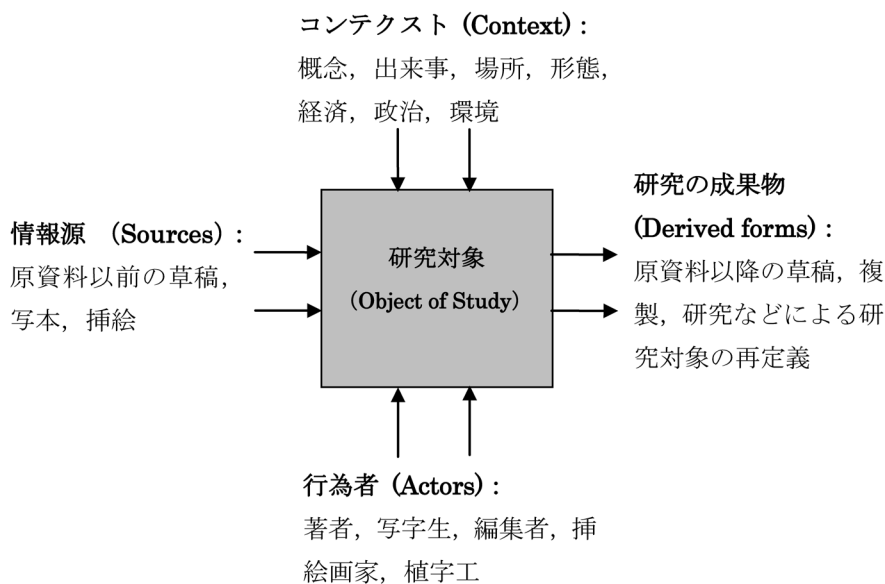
コンテクスト（Context）：
概念，出来事，場所，形態，経済，政治，環境

情報源 （Sources）：
原資料以前の草稿，写本，挿絵

研究対象
（Object of Study）

研究の成果物
(Derived forms)：
原資料以降の草稿，複製，研究などによる研究対象の再定義

行為者（Actors）：
著者，写字生，編集者，挿絵画家，植字工